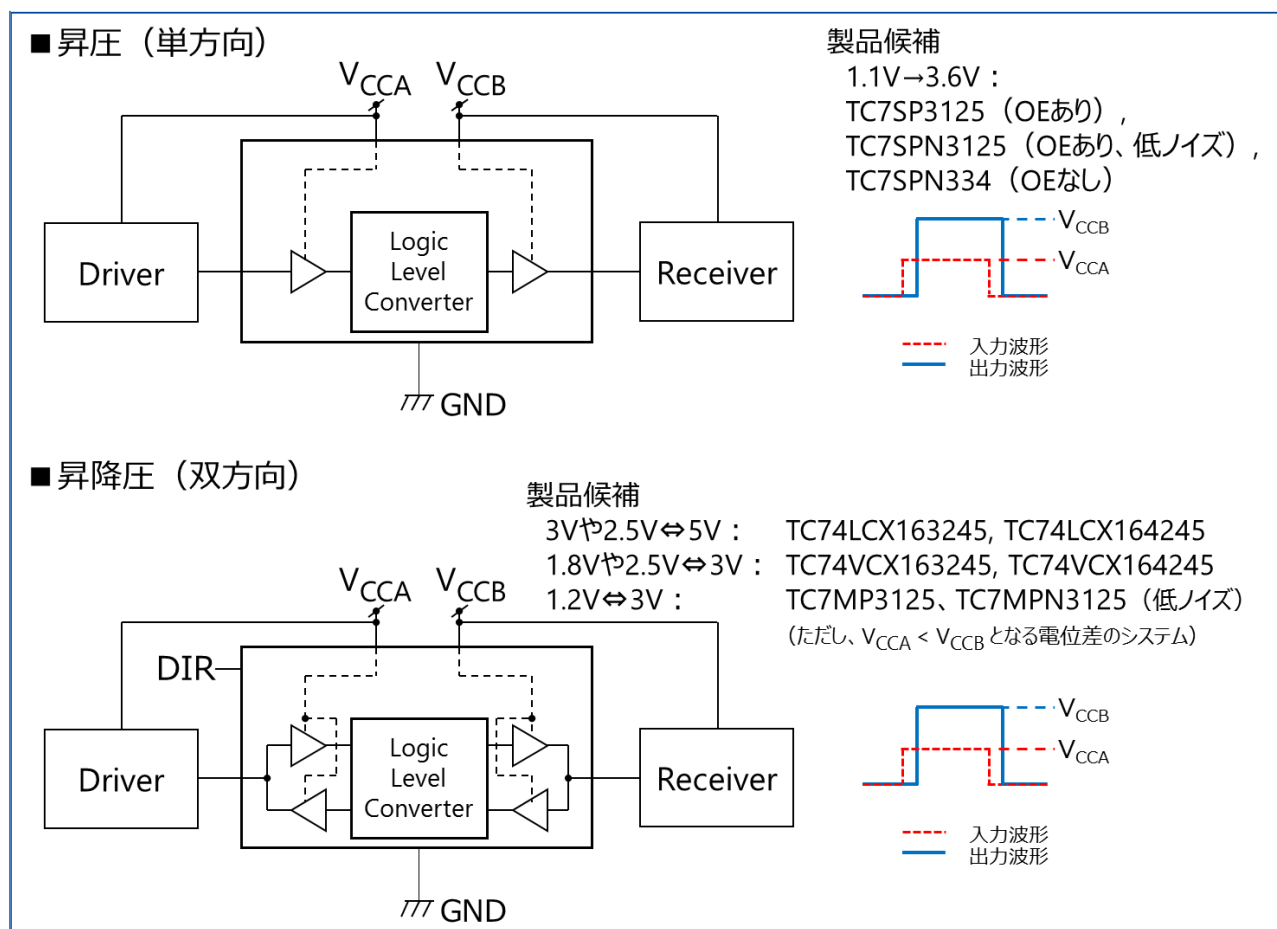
■昇圧（単方向）

$V_{CCA}$ $V_{CCB}$

Driver

Logic Level Converter

Receiver

GND

製品候補
1.1V→3.6V：
TC7SP3125（OEあり），
TC7SPN3125（OEあり、低ノイズ），
TC7SPN334（OEなし）

$V_{CCB}$
$V_{CCA}$

入力波形
出力波形

■昇降圧（双方向）

製品候補
3Vや2.5V⇔5V：　TC74LCX163245, TC74LCX164245
1.8Vや2.5V⇔3V：　TC74VCX163245, TC74VCX164245
1.2V⇔3V：　TC7MP3125、TC7MPN3125（低ノイズ）
（ただし、$V_{CCA}$ < $V_{CCB}$ となる電位差のシステム）

$V_{CCA}$ $V_{CCB}$

DIR

Driver

Logic Level Converter

Receiver

GND

$V_{CCB}$
$V_{CCA}$

入力波形
出力波形